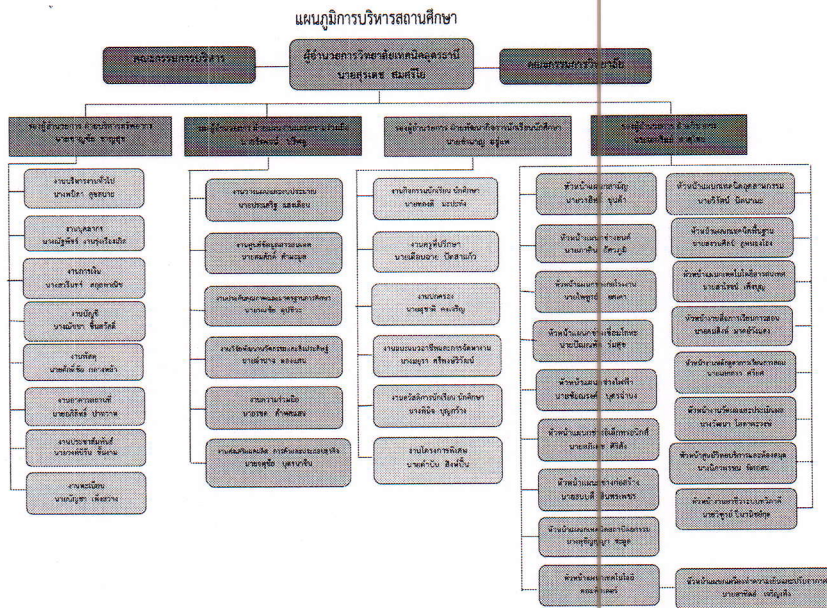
แผนภูมิการบริหารสถานศึกษา

คณะกรรมการบริหาร

ผู้อำนวยการวิทยาลัยเทคนิคสุครานี
นายสุรเดช สมศรีโย

คณะกรรมการวิทยาลัย

รองผู้อำนวยการ ฝ่ายบริหารทรัพยากร
นาย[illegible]

รองผู้อำนวยการ ฝ่ายแผนงานและความร่วมมือ
นา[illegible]

รองผู้อำนวยการ ฝ่ายพัฒนากิจการนักเรียนนักศึกษา
นาย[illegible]

รองผู้อำนวยการ ฝ่ายวิชาการ
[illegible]

งานบริหารงานทั่วไป
นายเพลิดา สุขสบาย

งานบุคลากร
นางณัฐพัชร์ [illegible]

งานการเงิน
นางสุรีรัตน์ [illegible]

งานบัญชี
นายพิชชา ชื่นสวัสดิ์

งานพัสดุ
นาย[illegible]

งานอาคารสถานที่
นายอภิสิทธิ์ ปานาวา

งานประชาสัมพันธ์
นางวรรณี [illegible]

งานทะเบียน
นายปัญชา เพ็งสวาง

งานวางแผนและงบประมาณ
นายประเสริฐ แสงเดือน

งานศูนย์ข้อมูลสารสนเทศ
นายสมศักดิ์ คำพลูล

งานประกันคุณภาพและมาตรฐานการศึกษา
นาย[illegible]

งานวิจัยพัฒนานวัตกรรมและสิ่งประดิษฐ์
นาย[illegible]

งานความร่วมมือ
นาย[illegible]

งานส่งเสริมผลิตผล การค้าและประกอบธุรกิจ
นาย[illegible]

งานกิจกรรมนักเรียน นักศึกษา
นาย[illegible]

งานครูที่ปรึกษา
นาง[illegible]

งานปกครอง
นาย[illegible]

งานแนะแนวอาชีพและการจัดหางาน
นาง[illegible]

งานสวัสดิการนักเรียน นักศึกษา
นาง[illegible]

งานโครงการพิเศษ
นาย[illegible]

หัวหน้าแผนกวิชาสามัญ
นาง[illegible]

หัวหน้าแผนกวิชาช่างยนต์
นาย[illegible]

หัวหน้าแผนกวิชาช่างกลโรงงาน
นาย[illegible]

หัวหน้าแผนกวิชาช่างเชื่อมโลหะ
นาย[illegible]

หัวหน้าแผนกวิชาช่างไฟฟ้า
นาย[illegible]

หัวหน้าแผนกวิชาช่างอิเล็กทรอนิกส์
นาย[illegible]

หัวหน้าแผนกวิชาช่างก่อสร้าง
นาย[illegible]

หัวหน้าแผนกวิชาเทคนิคสถาปัตยกรรม
นาย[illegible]

หัวหน้าแผนกวิชาเทคโนโลยีคอมพิวเตอร์
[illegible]

หัวหน้าแผนกวิชาเทคนิคอุตสาหกรรม
นาย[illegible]

หัวหน้าแผนกวิชาเทคนิคพื้นฐาน
นาย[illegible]

หัวหน้าแผนกวิชาเทคโนโลยีสารสนเทศ
นาย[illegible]

หัวหน้างานพัฒนาหลักสูตรการเรียนการสอน
นาย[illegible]

หัวหน้างานหลักสูตรการจัดการเรียนการสอน
นาย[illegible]

หัวหน้างานวัดผลและประเมินผล
นาง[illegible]

หัวหน้างานวิทยบริการและห้องสมุด
นาง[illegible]

หัวหน้างานอาชีวะระบบทวิภาคี
นาย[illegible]

หัวหน้าแผนก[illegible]
นาย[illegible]